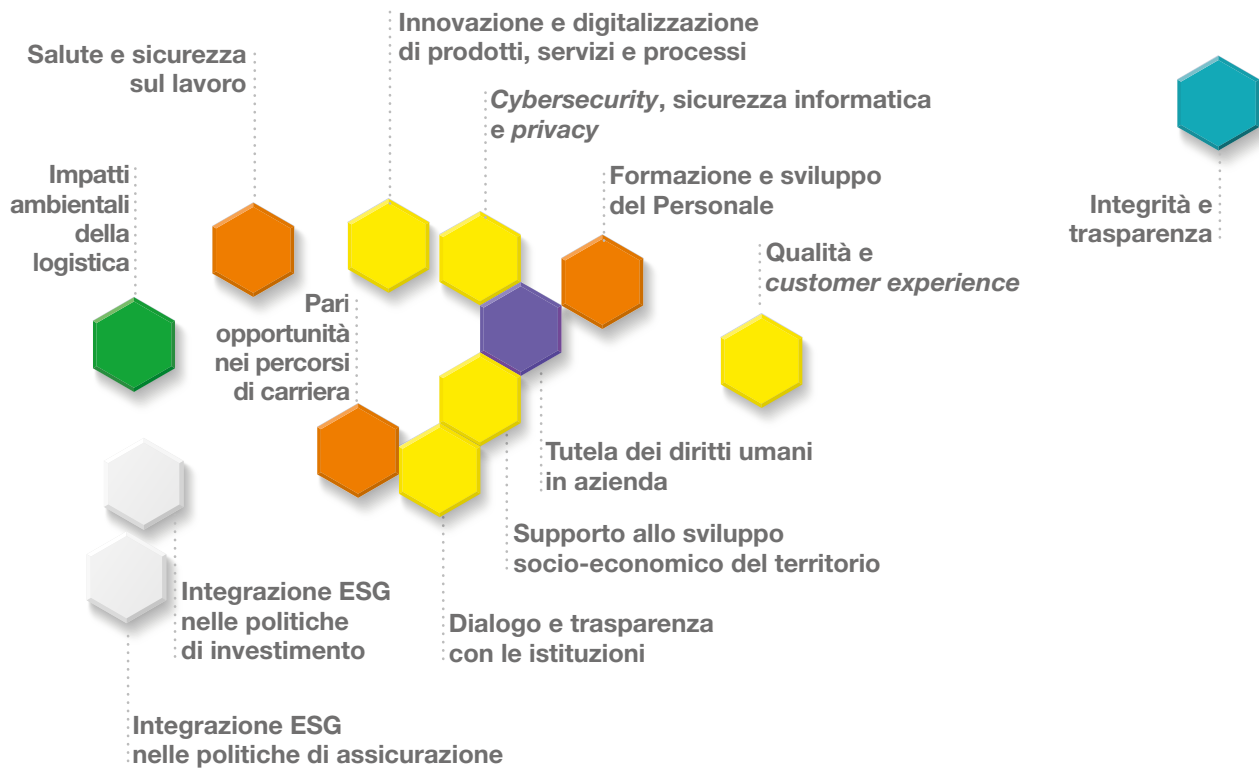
Innovazione e digitalizzazione di prodotti, servizi e processi

Salute e sicurezza sul lavoro

Cybersecurity, sicurezza informatica e privacy

Formazione e sviluppo del Personale

Impatti ambientali della logistica

Integrità e trasparenza

Qualità e customer experience

Pari opportunità nei percorsi di carriera

Tutela dei diritti umani in azienda

Supporto allo sviluppo socio-economico del territorio

Integrazione ESG nelle politiche di investimento

Dialogo e trasparenza con le istituzioni

Integrazione ESG nelle politiche di assicurazione